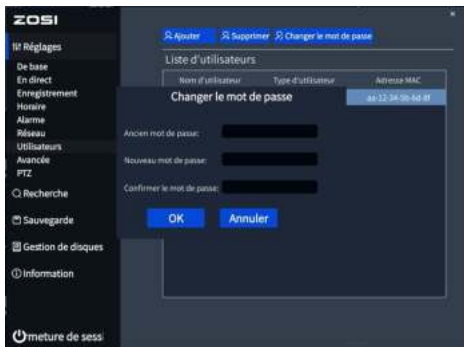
ZOSI

Réglages

De base
En direct
Enregistrement
Horaire
Alarme
Réseau
Utilisateurs
Avancée
PTZ

Recherche

Sauvegarde

Gestion de disques

Information

meture de sessi

Ajouter Supprimer Changer le mot de passe

Liste d'utilisateurs

| Nom d'utilisateur | Type d'utilisateur | Adresse MAC |
|---|---|---|
| | | aa-12-34-56-5d-8f |

Changer le mot de passe

Ancien mot de passe:

Nouveau mot de passe:

Confirmer le mot de passe:

OK Annuler